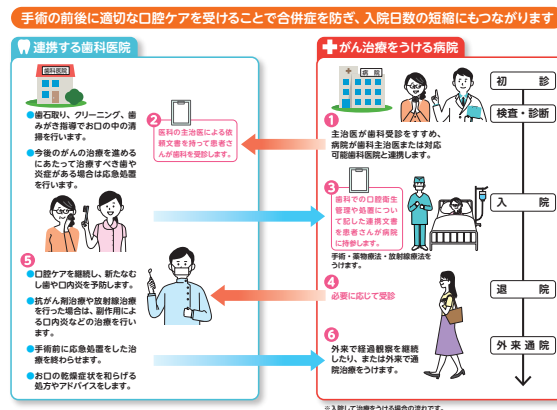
手術の前後に適切な口腔ケアを受けることで合併症を防ぎ、入院日数の短縮にもつながります

連携する歯科医院

歯科医院

●歯石取り、クリーニング、歯みがき指導でお口の中の清掃を行います。

●今後のがんの治療を進めるにあたって治療すべき歯や炎症がある場合は応急処置を行います。

2
医科の主治医による依頼文書を持って患者さんが歯科を受診します。

5
●口腔ケアを継続し、新たなむし歯や口内炎を予防します。

●抗がん剤治療や放射線治療を行った場合は、副作用による口内炎などの治療を行います。

●手術前に応急処置をした治療を終わらせます。

●お口の乾燥症状を和らげる処方やアドバイスをします。

がん治療をうける病院

病院

1
主治医が歯科受診をすすめ、病院が歯科主治医または対応可能歯科医院と連携します。

3
歯科での口腔衛生管理や処置について記した連携文書を患者さんが病院に持参します。

手術・薬物療法・放射線療法をうけます。

4
必要に応じて受診

6
外来で経過観察を継続したり、または外来で通院治療をうけます。

初診
検査・診断
入院
退院
外来通院

※入院して治療をうける場合の流れです。